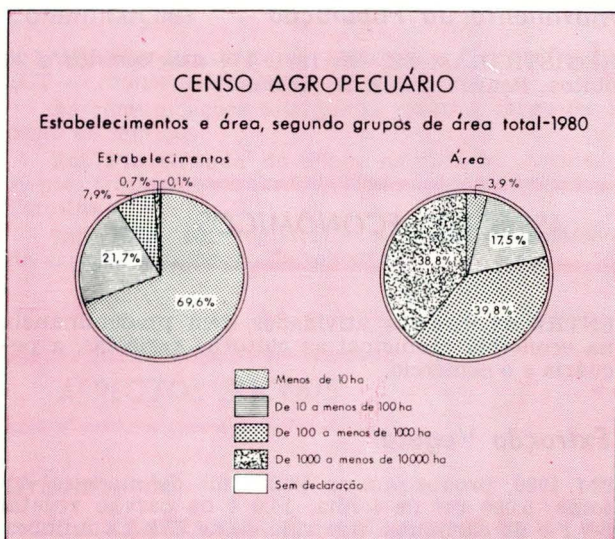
CENSO AGROPECUÁRIO

Estabelecimentos e área, segundo grupos de área total-1980

Estabelecimentos

0,7% 0,1%
7,9%
21,7%
69,6%

Área

3,9%
17,5%
38,8%
39,8%

Menos de 10 ha
De 10 a menos de 100 ha
De 100 a menos de 1000 ha
De 1000 a menos de 10000 ha
Sem declaração